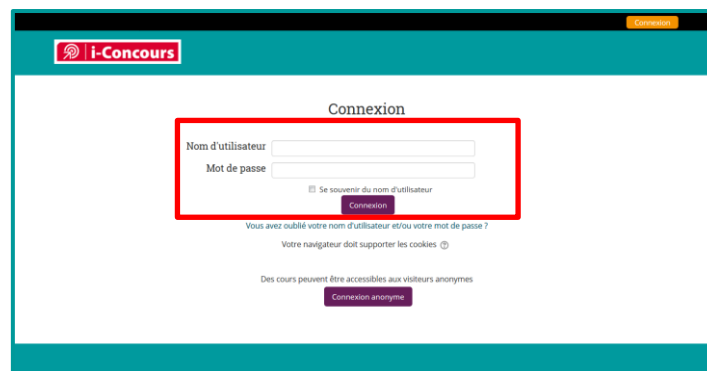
Connexion

i-Concours

Connexion

Nom d'utilisateur

Mot de passe

Se souvenir du nom d'utilisateur

Connexion

Vous avez oublié votre nom d'utilisateur et/ou votre mot de passe ?

Votre navigateur doit supporter les cookies

Des cours peuvent être accessibles aux visiteurs anonymes

Connexion anonyme